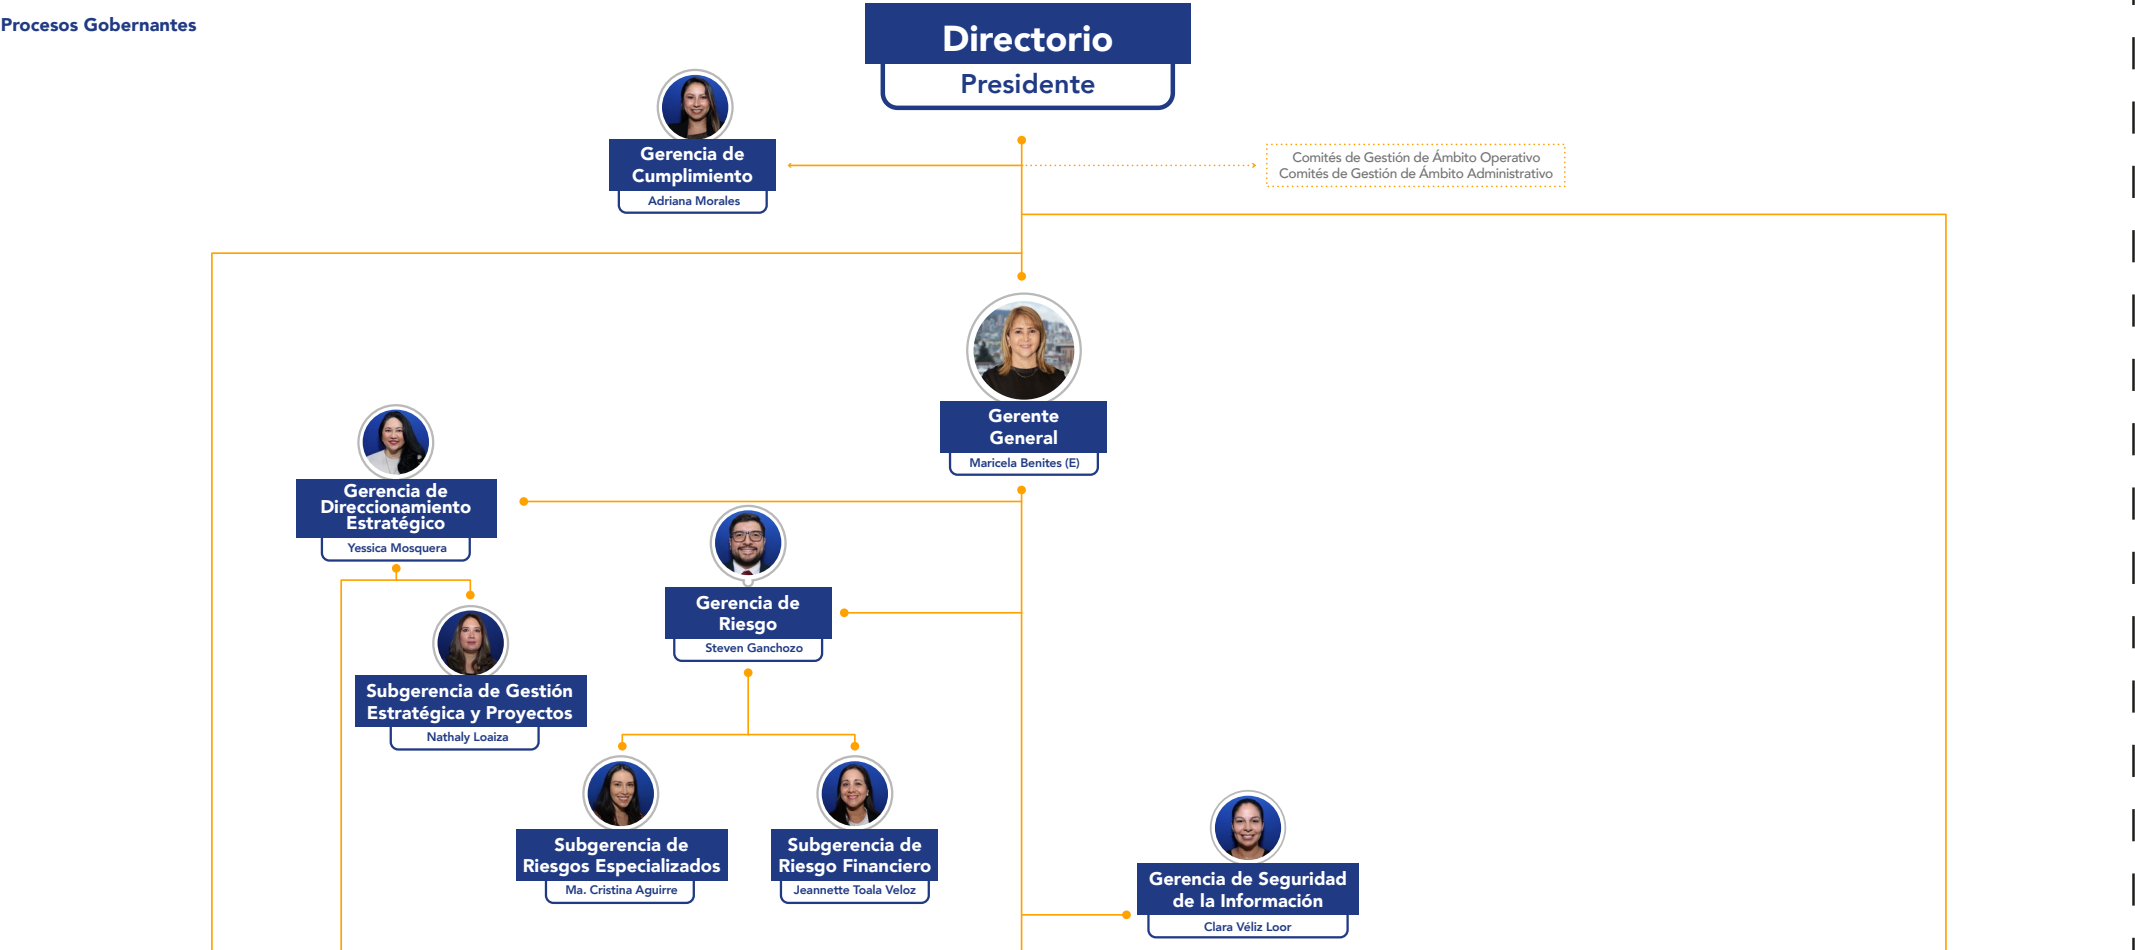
Procesos Gobernantes

Directorio
Presidente

Gerencia de Cumplimiento
Adriana Morales

Comités de Gestión de Ámbito Operativo
Comités de Gestión de Ámbito Administrativo

Gerente General
Maricela Benites (E)

Gerencia de Direccionamiento Estratégico
Yessica Mosquera

Gerencia de Riesgo
Steven Ganchozo

Subgerencia de Gestión Estratégica y Proyectos
Nathaly Loaiza

Subgerencia de Riesgos Especializados
Ma. Cristina Aguirre

Subgerencia de Riesgo Financiero
Jeannette Toala Veloz

Gerencia de Seguridad de la Información
Clara Véliz Loor